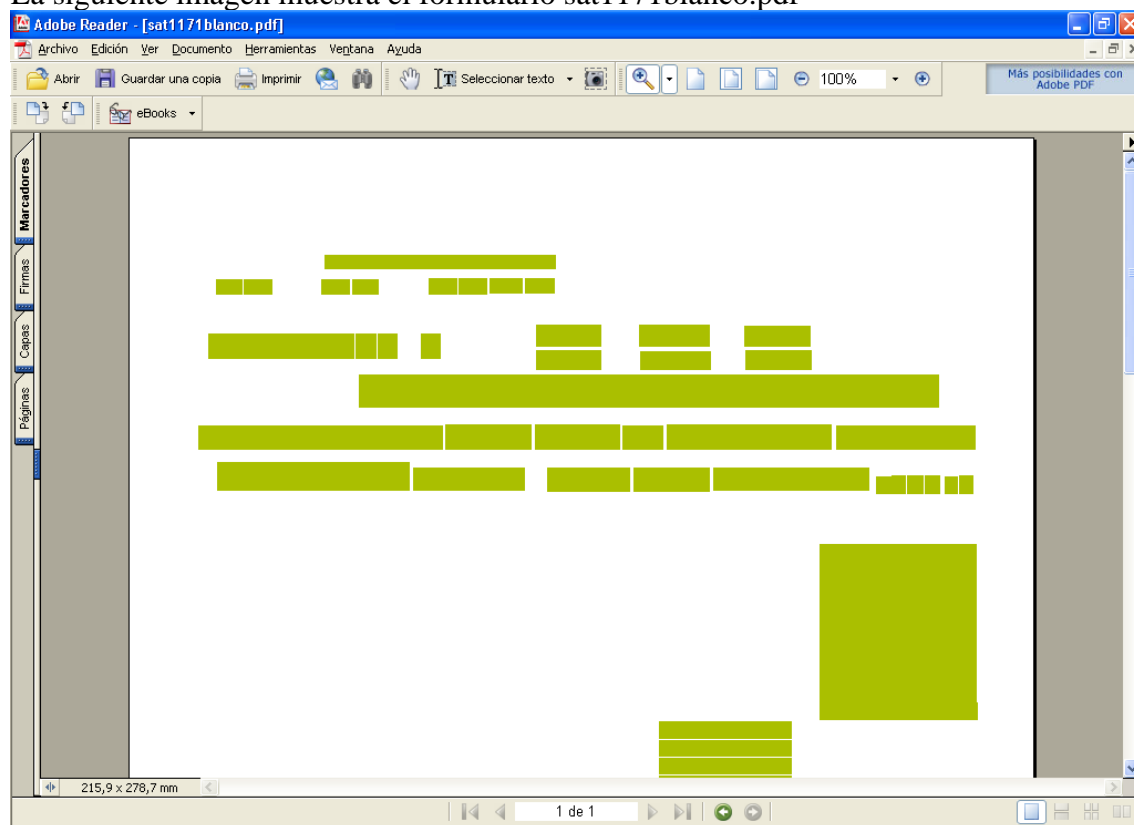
La siguiente imagen muestra el formulario sat1171blanco.pdf

Adobe Reader - [sat1171blanco.pdf]

Archivo Edición Ver Documento Herramientas Ventana Ayuda

Abrir Guardar una copia Imprimir Seleccionar texto 100%

Más posibilidades con Adobe PDF

eBooks

Marcadores
Firmas
Capas
Páginas

215,9 x 278,7 mm

1 de 1